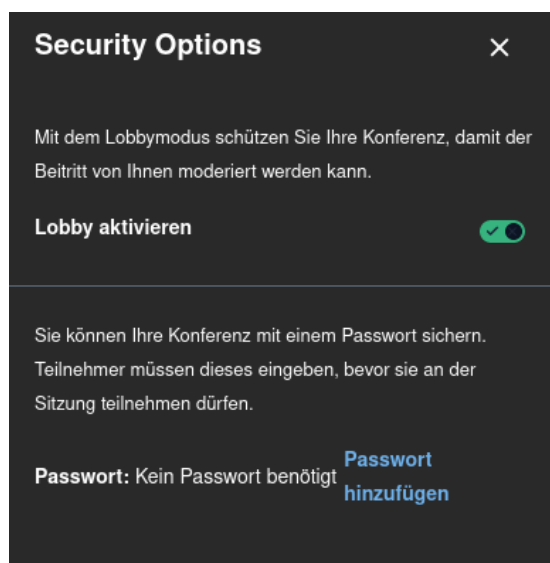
Security Options

×

Mit dem Lobbymodus schützen Sie Ihre Konferenz, damit der Beitritt von Ihnen moderiert werden kann.

Lobby aktivieren

Sie können Ihre Konferenz mit einem Passwort sichern. Teilnehmer müssen dieses eingeben, bevor sie an der Sitzung teilnehmen dürfen.

Passwort: Kein Passwort benötigt Passwort hinzufügen